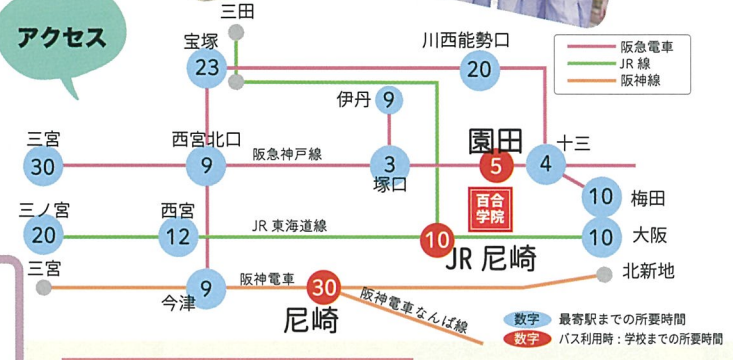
アクセス

三田
宝塚 23
川西能勢口 20
伊丹 9
阪急電車
JR 線
阪神線
三宮 30
西宮北口 9
阪急神戸線
3 塚口
園田 5
4 十三
10 梅田
百合学院
三ノ宮 20
西宮 12
JR 東海道線
10 JR 尼崎
10 大阪
三宮
9 今津
阪神電車
30
北新地
尼崎
阪神電車なんば線
数字 最寄駅までの所要時間
数字 バス利用時：学校までの所要時間